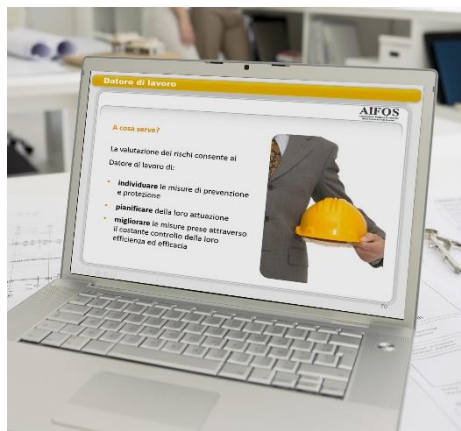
Datore di lavoro

AIFOS

A cosa serve?

La valutazione dei rischi consente al Datore di lavoro di:

- individuare le misure di prevenzione e protezione
- pianificare della loro attuazione
- migliorare le misure prese attraverso il costante controllo della loro efficienza ed efficacia

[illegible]